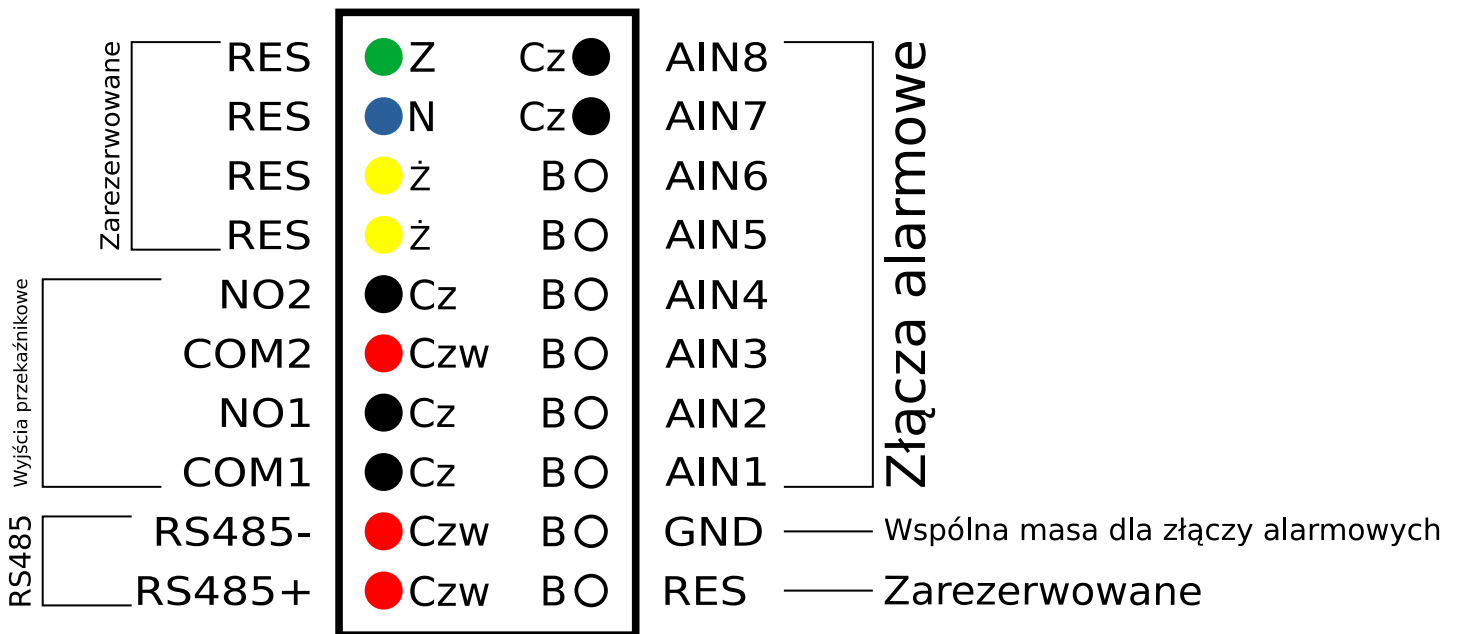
Zarezerwowane
RES Z Cz AIN8
RES N Cz AIN7
RES Ż B AIN6
RES Ż B AIN5
Wyjścia przekaźnikowe
NO2 Cz B AIN4
COM2 Czw B AIN3
NO1 Cz B AIN2
COM1 Cz B AIN1
Złącza alarmowe
RS485
RS485- Czw B GND Wspólna masa dla złączy alarmowych
RS485+ Czw B RES Zarezerwowane